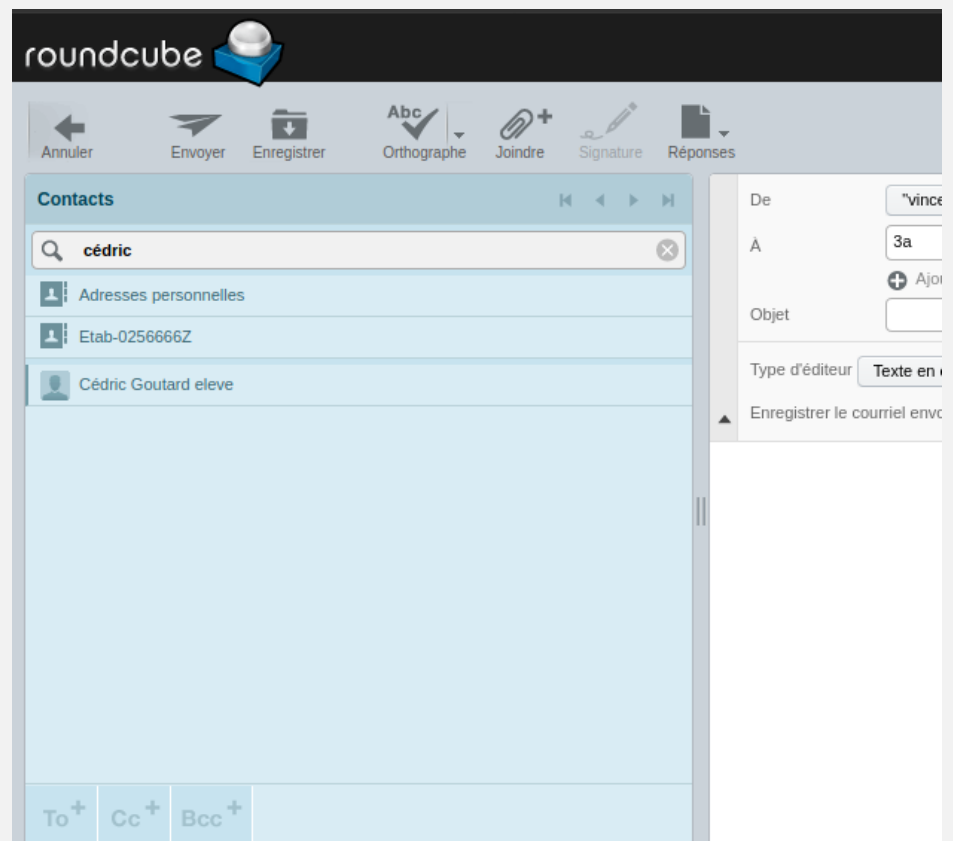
roundcube

Annuler Envoyer Enregistrer Abc Orthographe Joindre Signature Réponses

Contacts

cédric

Adresses personnelles

Etab-0256666Z

Cédric Goutard eleve

To+ Cc+ Bcc+

De "vince

À 3a

Ajou

Objet

Type d'éditeur Texte en

Enregistrer le courriel envo